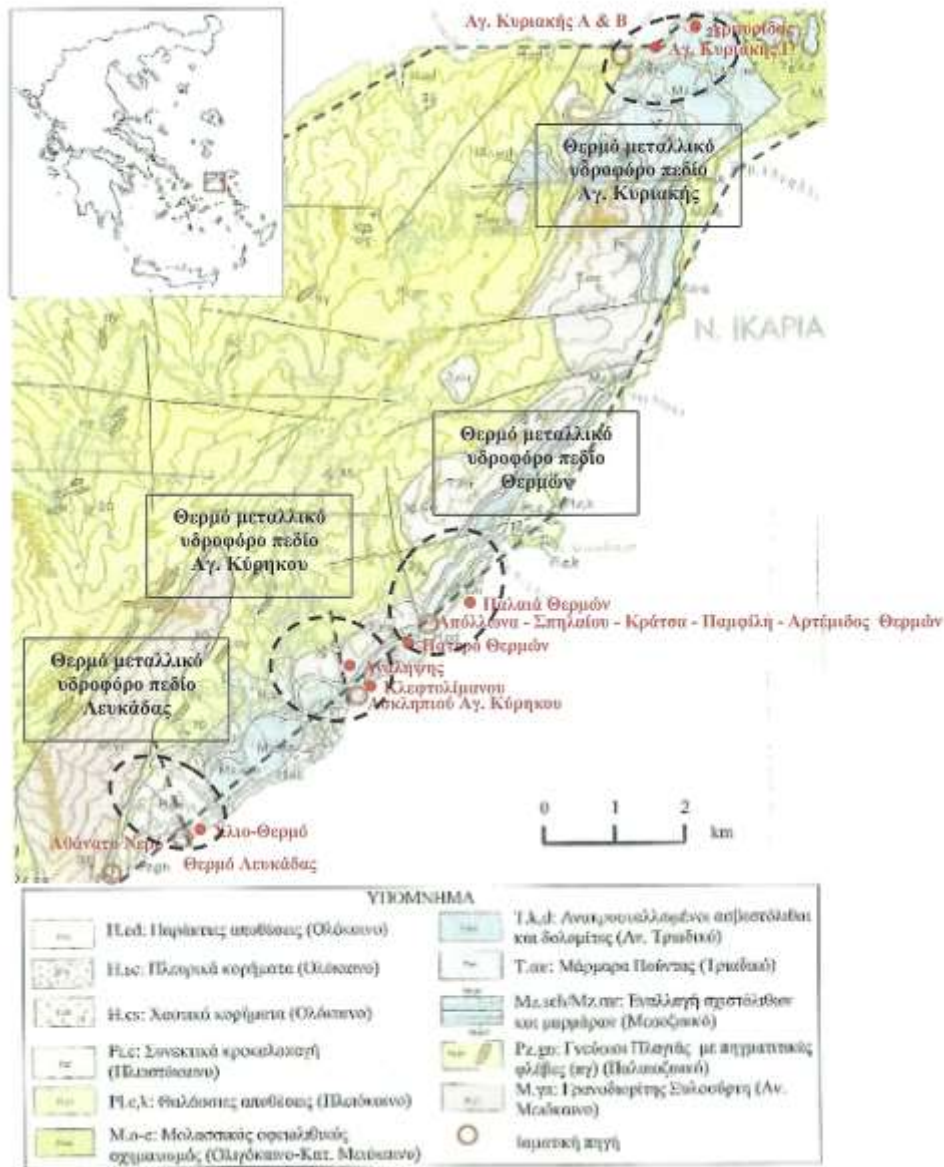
Αγ. Κυριακής Α & Β

Χρυσοστόμος

Αγ. Κυριακής Γ

Θερμό μεταλλικό υδροφόρο πεδίο Αγ. Κυριακής

Ν. ΙΚΑΡΙΑ

Θερμό μεταλλικό υδροφόρο πεδίο Θερμών

Θερμό μεταλλικό υδροφόρο πεδίο Αγ. Κύρηκου

Παλαιά Θερμών

Απόλλωνα - Σπηλαίου - Κράτσα - Παμφίλη - Αρτέμιδος Θερμών

Πάτερο Θερμών

Ανάληψης

Κλεφτολίμανου

Ασκληπιού Αγ. Κύρηκου

Θερμό μεταλλικό υδροφόρο πεδίο Λευκάδας

Ηλιο-Θερμό

Αθάνατο Νερό

Θερμό Λευκάδας

0 1 2 km

ΥΠΟΜΝΗΜΑ

H.ed: Παράκτιες αποθέσεις (Ολόκαινο)

H.sc: Πλευρικά κορήματα (Ολόκαινο)

H.cs: Χαοτικά κορήματα (Ολόκαινο)

Pl.c: Συνεκτικά κροκαλοπαγή (Πλειστόκαινο)

Pl.c,λ: Θαλάσσιες αποθέσεις (Πλειόκαινο)

M.o-e: Μολασσικός οφειολιθικός σχηματισμός (Ολιγόκαινο-Κατ. Μειόκαινο)

T.k,d: Ανακρυσταλλωμένοι ασβεστόλιθοι και δολομίτες (Αν. Τριαδικό)

T.mr: Μάρμαρα Πούντας (Τριαδικό)

Mz.sch/Mz.mr: Εναλλαγή σχιστόλιθων και μαρμάρων (Μεσοζωικό)

Pz.gn: Γνεύσιοι Πλαγιάς με πηγματιτικές φλέβες (πγ) (Παλαιοζωικό)

M.γr: Γρανοδιορίτης Ξυλοσύρτη (Αν. Μειόκαινο)

Ιαματική πηγή